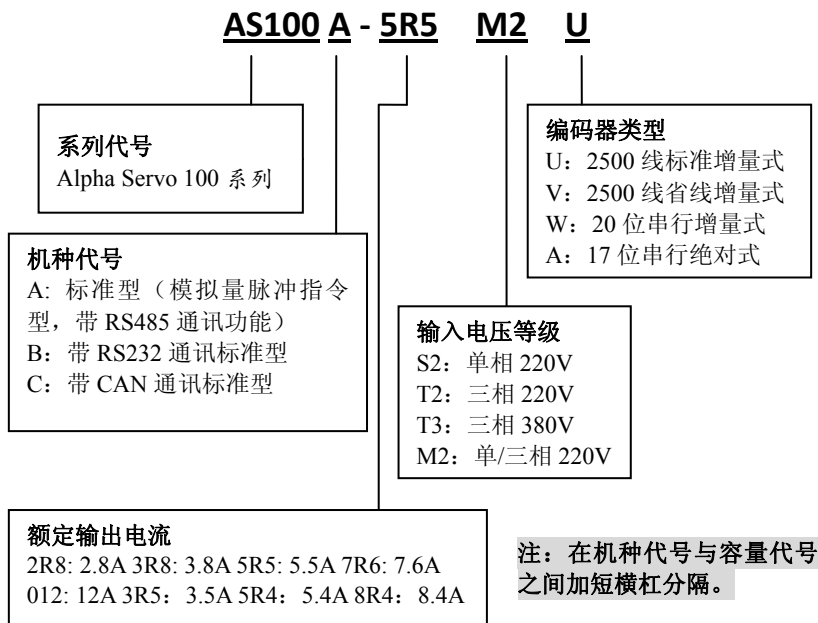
AS100 A - 5R5 M2 U

系列代号
Alpha Servo 100 系列

编码器类型
U：2500 线标准增量式
V：2500 线省线增量式
W：20 位串行增量式
A：17 位串行绝对式

机种代号
A: 标准型（模拟量脉冲指令型，带 RS485 通讯功能）
B：带 RS232 通讯标准型
C：带 CAN 通讯标准型

输入电压等级
S2：单相 220V
T2：三相 220V
T3：三相 380V
M2：单/三相 220V

额定输出电流
2R8: 2.8A 3R8: 3.8A 5R5: 5.5A 7R6: 7.6A
012: 12A 3R5：3.5A 5R4：5.4A 8R4：8.4A

注：在机种代号与容量代号之间加短横杠分隔。